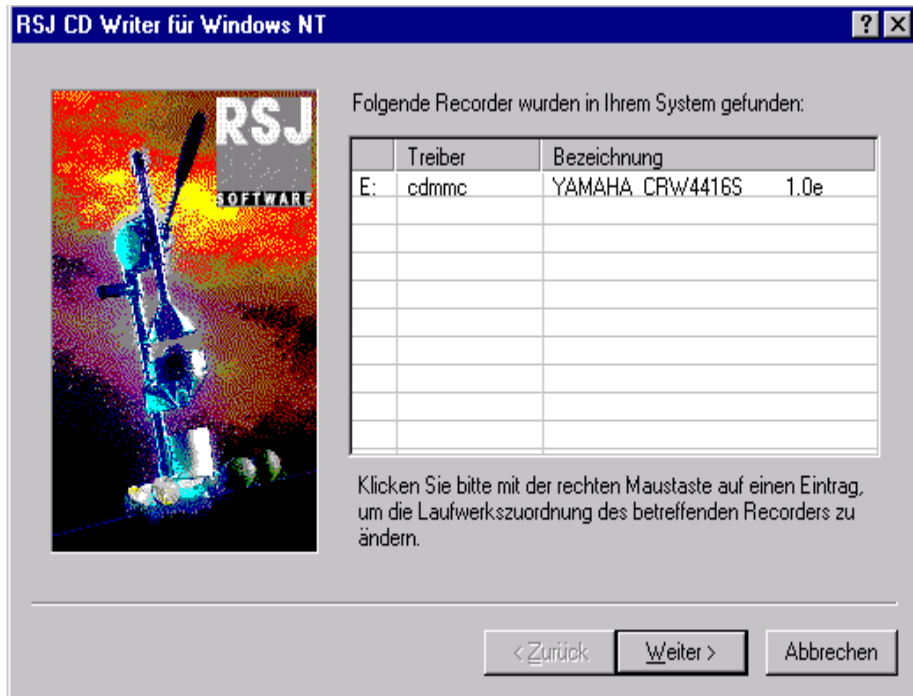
RSJ CD Writer für Windows NT

?

RSJ SOFTWARE

Folgende Recorder wurden in Ihrem System gefunden:

| | Treiber | Bezeichnung |
|---|---|---|
| E: | cdmmc | YAMAHA CRW4416S 1.0e |

Klicken Sie bitte mit der rechten Maustaste auf einen Eintrag, um die Laufwerkszuordnung des betreffenden Recorders zu ändern.

< Zurück
Weiter >
Abbrechen